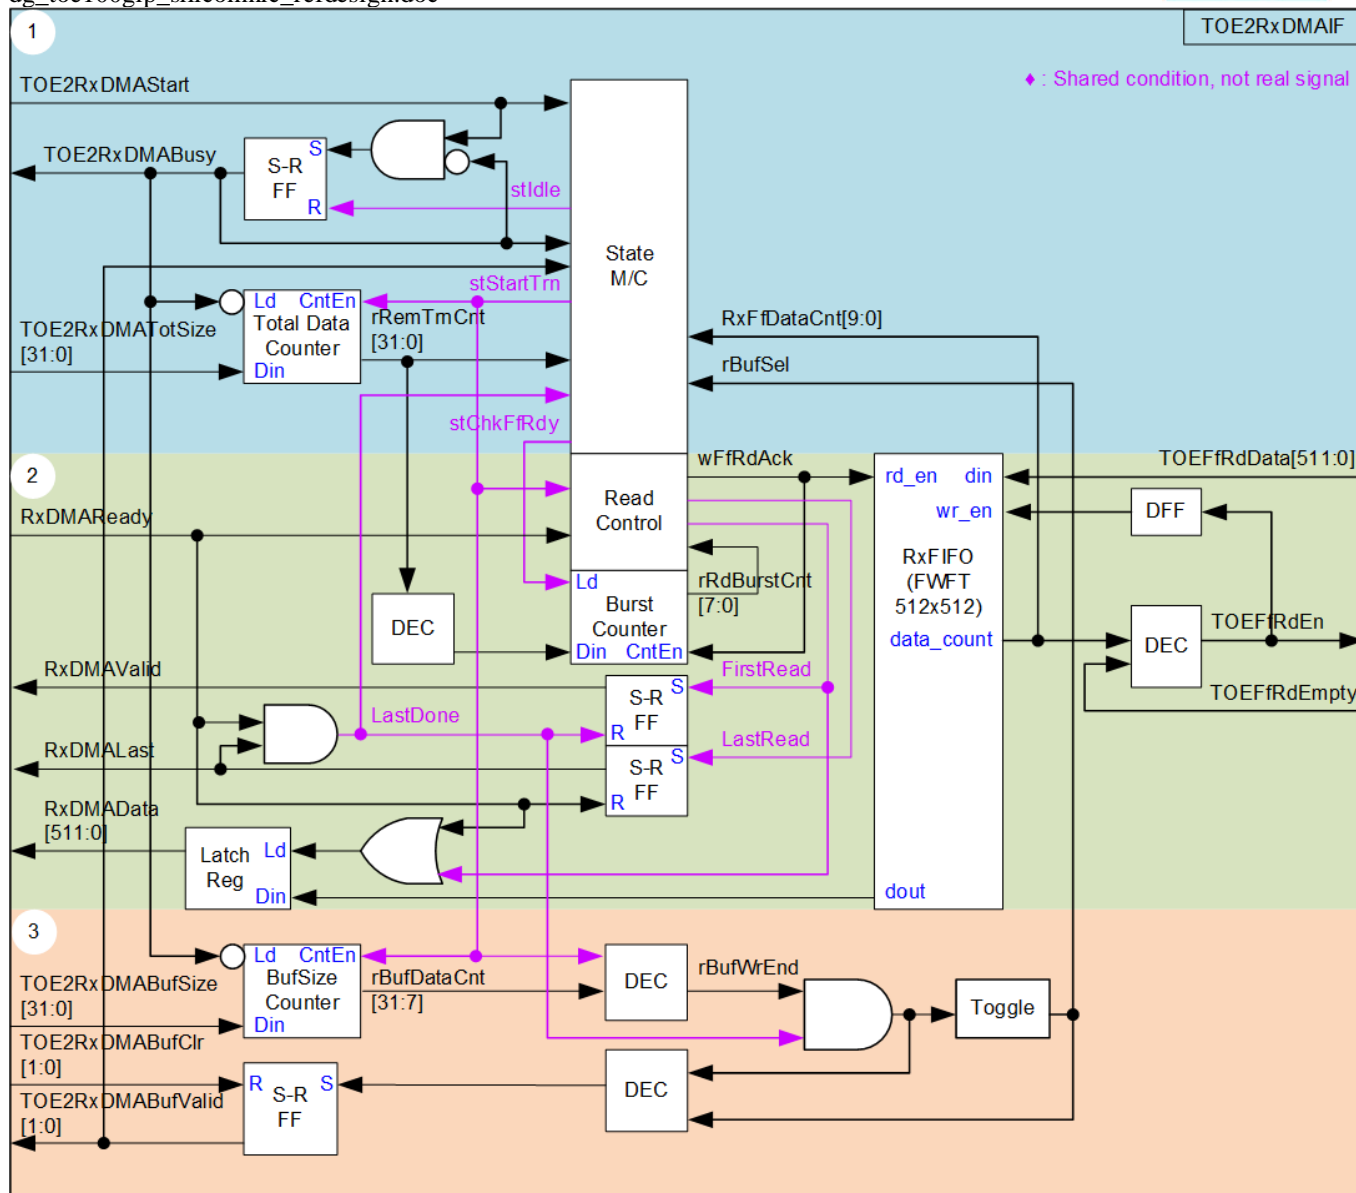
TOE2RxDMAIF

1

♦ : Shared condition, not real signal

TOE2RxDMAStart

TOE2RxDMABusy

S-R FF

S

R

stIdle

State M/C

stStartTrn

Ld CntEn

TOE2RxDMATotSize [31:0]

Total Data Counter

Din

rRemTrnCnt [31:0]

RxFfDataCnt[9:0]

rBufSel

stChkFfRdy

2

wFfRdAck

TOEFfRdData[511:0]

rd_en din

wr_en

DFF

RxDMAReady

Read Control

RxFIFO (FWFT 512x512)

Ld

Burst Counter

rRdBurstCnt [7:0]

DEC

data_count

DEC

TOEFfRdEn

Din CntEn

RxDMAValid

FirstRead

S-R FF

S

R

TOEFfRdEmpty

LastDone

RxDMALast

LastRead

S-R FF

S

R

RxDMAData [511:0]

Latch Reg

Ld

Din

dout

3

Ld CntEn

TOE2RxDMABufSize [31:0]

BufSize Counter

Din

rBufDataCnt [31:7]

DEC

rBufWrEnd

Toggle

TOE2RxDMABufClr [1:0]

TOE2RxDMABufValid [1:0]

R

S-R FF

S

DEC